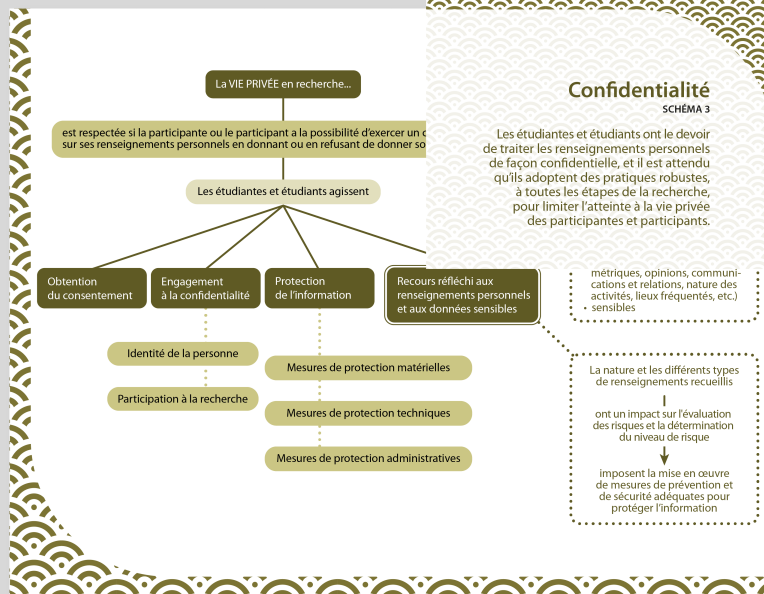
Confidentialité
SCHÉMA 3

Les étudiantes et étudiants ont le devoir de traiter les renseignements personnels de façon confidentielle, et il est attendu qu'ils adoptent des pratiques robustes, à toutes les étapes de la recherche, pour limiter l'atteinte à la vie privée des participantes et participants.

La VIE PRIVÉE en recherche...

est respectée si la participante ou le participant a la possibilité d'exercer un c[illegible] sur ses renseignements personnels en donnant ou en refusant de donner so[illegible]

Les étudiantes et étudiants agissent

Obtention du consentement

Engagement à la confidentialité

Protection de l'information

Recours réfléchi aux renseignements personnels et aux données sensibles

Identité de la personne

Participation à la recherche

Mesures de protection matérielles

Mesures de protection techniques

Mesures de protection administratives

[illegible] métriques, opinions, communications et relations, nature des activités, lieux fréquentés, etc.)
• sensibles

La nature et les différents types de renseignements recueillis

ont un impact sur l'évaluation des risques et la détermination du niveau de risque

imposent la mise en œuvre de mesures de prévention et de sécurité adéquates pour protéger l'information